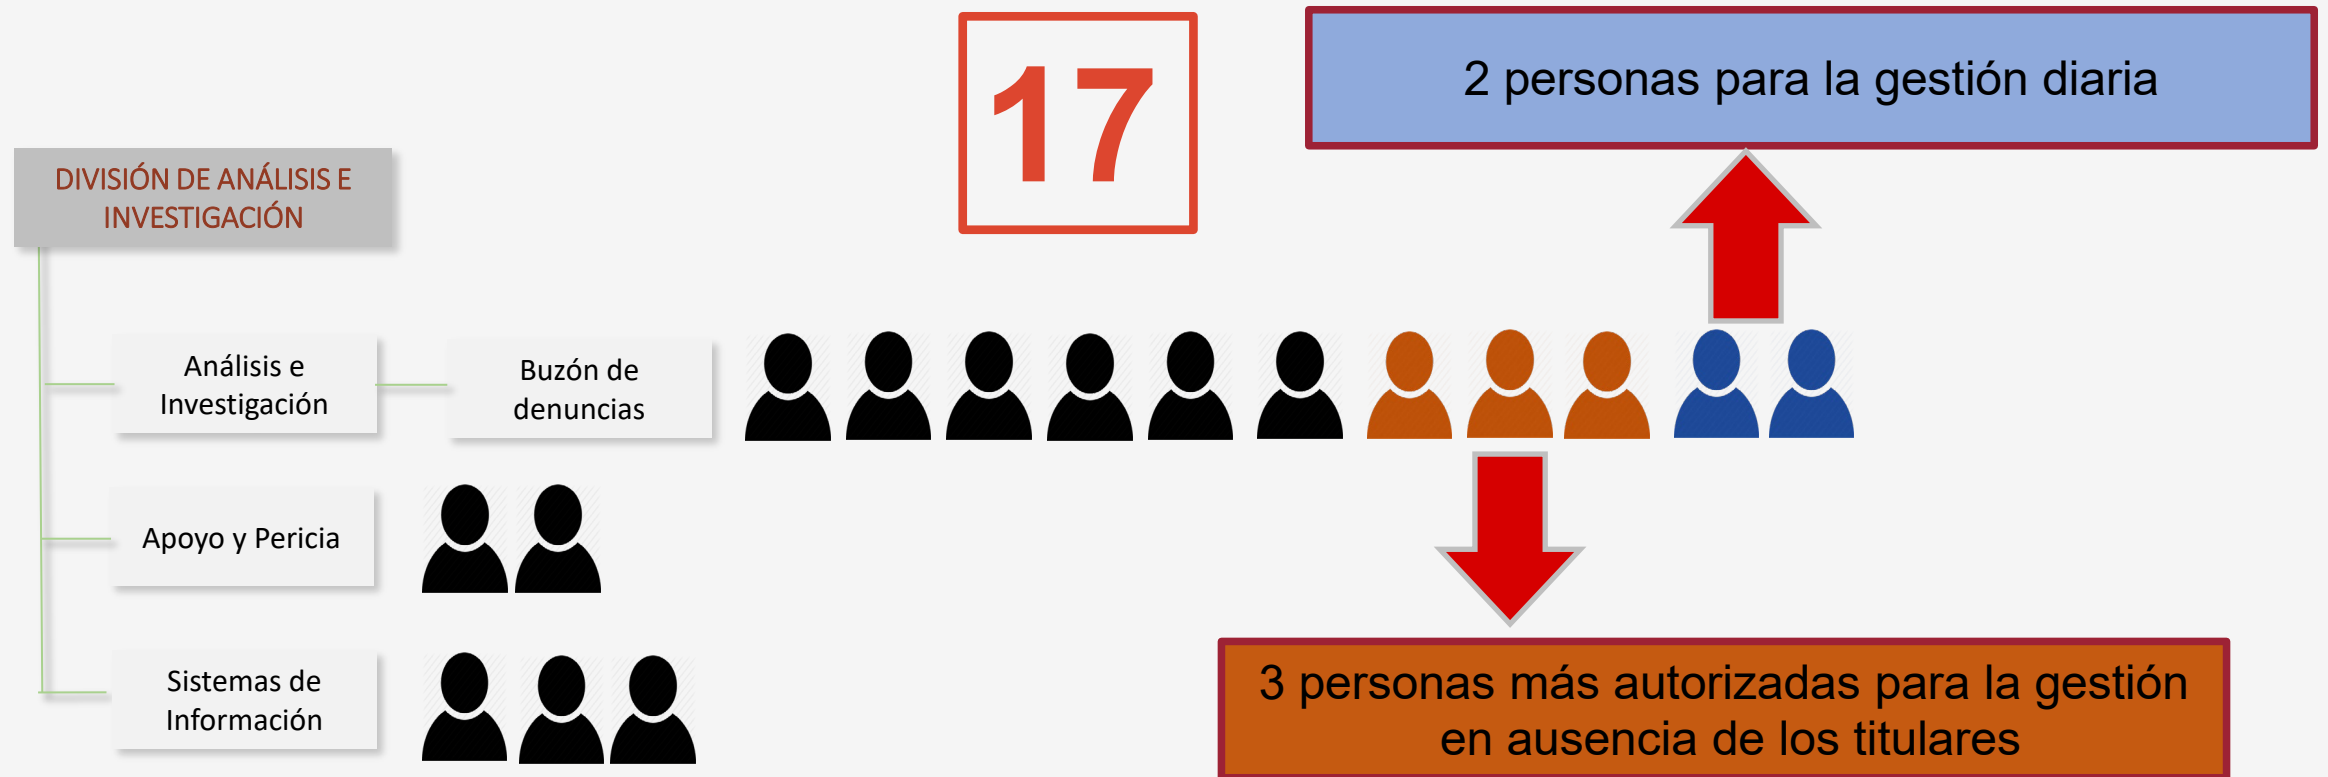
17

2 personas para la gestión diaria

DIVISIÓN DE ANÁLISIS E INVESTIGACIÓN

Análisis e Investigación

Buzón de denuncias

Apoyo y Pericia

Sistemas de Información

3 personas más autorizadas para la gestión en ausencia de los titulares